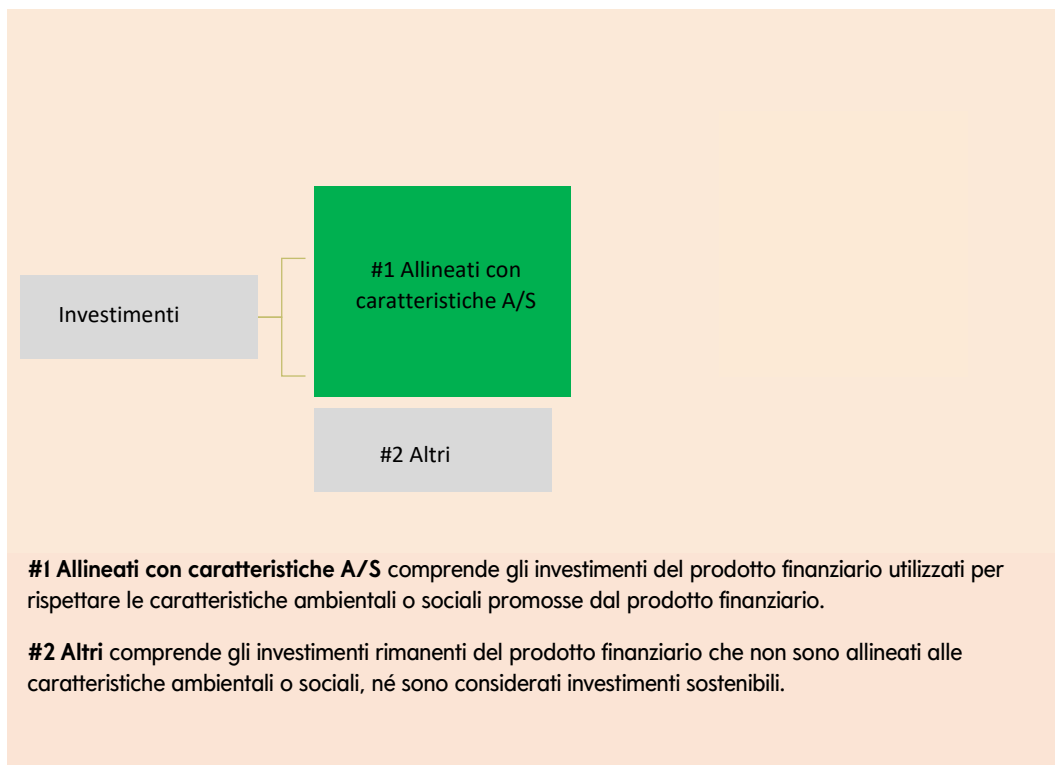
Investimenti

#1 Allineati con caratteristiche A/S

#2 Altri

**#1 Allineati con caratteristiche A/S** comprende gli investimenti del prodotto finanziario utilizzati per rispettare le caratteristiche ambientali o sociali promosse dal prodotto finanziario.

**#2 Altri** comprende gli investimenti rimanenti del prodotto finanziario che non sono allineati alle caratteristiche ambientali o sociali, né sono considerati investimenti sostenibili.